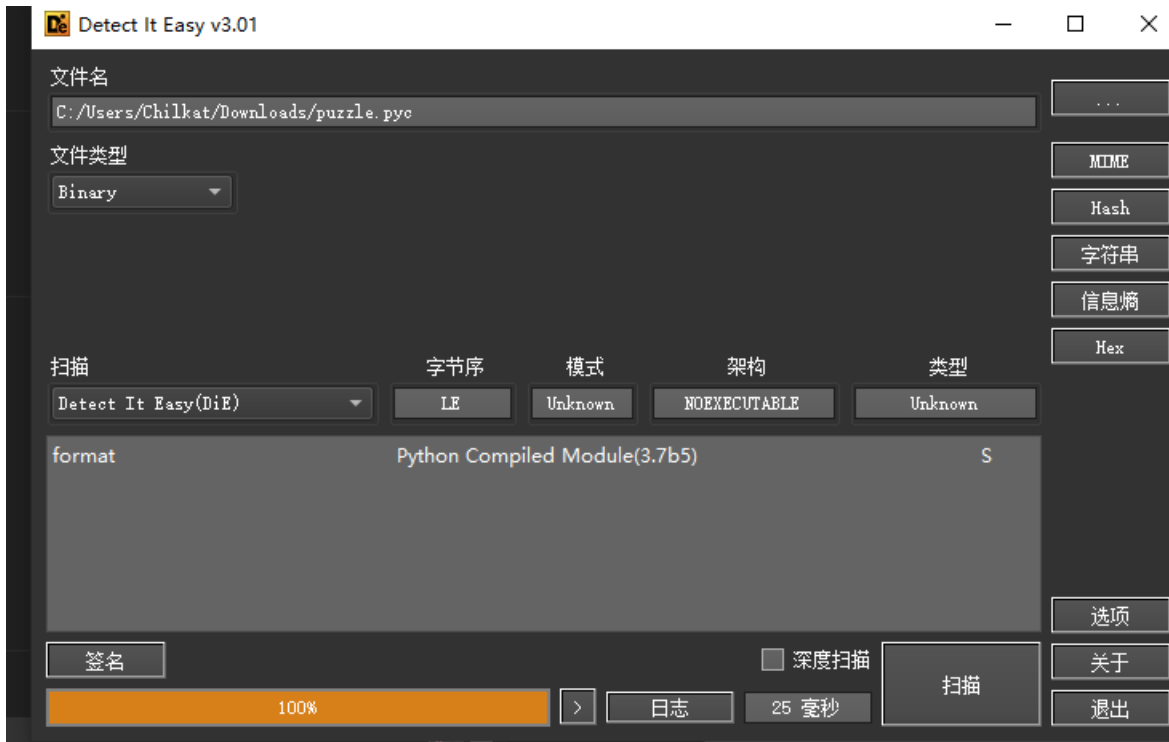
Detect It Easy v3.01

文件名

C:/Users/Chilkat/Downloads/puzzle.pyc

...

文件类型

Binary

MIME

Hash

字符串

信息熵

Hex

扫描

字节序

模式

架构

类型

Detect It Easy(DiE)

LE

Unknown

NOEXECUTABLE

Unknown

format

Python Compiled Module(3.7b5)

S

选项

签名

深度扫描

扫描

关于

100%

>

日志

25 毫秒

退出